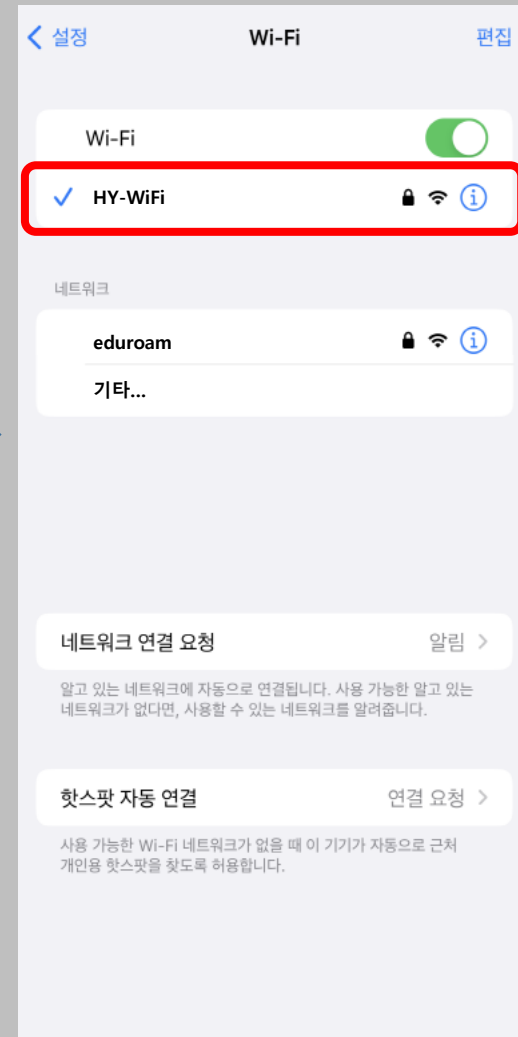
< 설정

Wi-Fi

편집

Wi-Fi

✓ HY-WiFi

네트워크

eduroam

기타...

네트워크 연결 요청

알림 >

알고 있는 네트워크에 자동으로 연결됩니다. 사용 가능한 알고 있는 네트워크가 없다면, 사용할 수 있는 네트워크를 알려줍니다.

핫스팟 자동 연결

연결 요청 >

사용 가능한 Wi-Fi 네트워크가 없을 때 이 기기가 자동으로 근처 개인용 핫스팟을 찾도록 허용합니다.